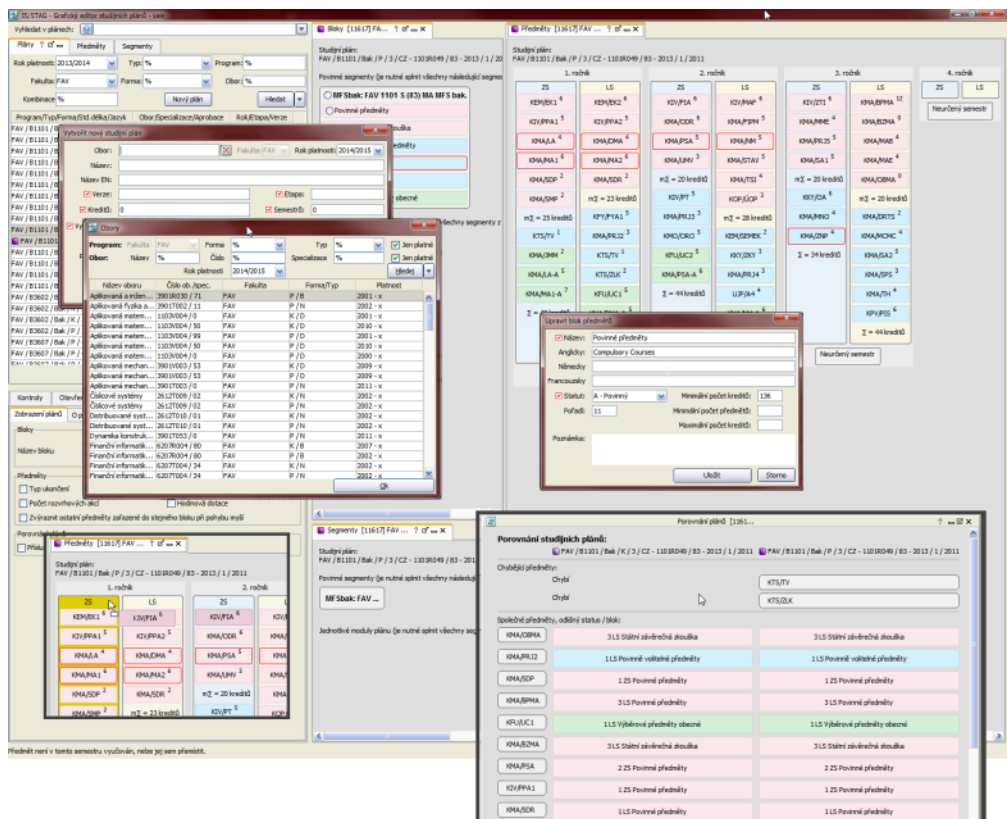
IS/STAG - Grafický editor studijních plánů - ywa

Vyhledat v plánech:

Plány | Předměty | Segmenty

Rok platnosti: 2013/2014 | Typ: % | Program: %

Fakulta: FAV | Forma: % | Obor: %

Kombinace: % | Nový plán | Hledat

Program/Typ/Forma/Std.délka/Jazyk | Obor/Specializace/Aprobace | Rok/Etapa/Verze

Vytvořit nový studijní plán

Obor: | Fakulta: FAV | Rok platnosti: 2014/2015

Název:

Název EN:

Verze: | Etapa:

Kredity: 0 | Semestrů: 0

Obory

Program: Fakulta FAV | Forma % | Typ % | Jen platné

Obor: Název % | Číslo % | Specializace % | Jen platné

Rok platnosti 2014/2015 | Hledej

| Název oboru | Číslo ob./spec. | Fakulta | Forma/Typ | Platnost |
|---|---|---|---|---|
| Aplikovaná a inžen... | 3901R030 / 71 | FAV | P / B | 2001 - x |
| Aplikovaná fyzika a... | 3901T002 / 11 | FAV | P / N | 2002 - x |
| Aplikovaná matem... | 1103V004 / 0 | FAV | K / D | 2001 - x |
| Aplikovaná matem... | 1103V004 / 50 | FAV | K / D | 2001 - x |
| Aplikovaná matem... | 1103V004 / 99 | FAV | P / D | 2001 - x |
| Aplikovaná matem... | 1103V004 / 50 | FAV | P / D | 2001 - x |
| Aplikovaná matem... | 1103V004 / 0 | FAV | P / D | 2000 - x |
| Aplikovaná mechan... | 3901V003 / 53 | FAV | K / D | 2009 - x |
| Aplikovaná mechan... | 3901V003 / 53 | FAV | P / D | 2009 - x |
| Aplikovaná mechan... | 3901T003 / 0 | FAV | P / N | 2011 - x |
| Číslicové systémy | 2612T009 / 02 | FAV | P / N | 2002 - x |
| Číslicové systémy | 2612T009 / 02 | FAV | K / N | 2002 - x |
| Distribuované syst... | 2612T010 / 01 | FAV | K / N | 2002 - x |
| Distribuované syst... | 2612T010 / 01 | FAV | P / N | 2002 - x |
| Dynamika konstruk... | 3901T053 / 0 | FAV | P / N | 2011 - x |
| Finanční informatik... | 6207R004 / 80 | FAV | K / B | 2007 - x |
| Finanční informatik... | 6207R004 / 80 | FAV | P / B | 2007 - x |
| Finanční informatik... | 6207T004 / 34 | FAV | K / N | 2011 - x |
| Finanční informatik... | 6207T004 / 34 | FAV | P / N | 2011 - x |

OK

Kontroly | Zobrazení plánů | Bloky | Název bloku | Předměty | Typ ukončení | Počet rozvrhových akcí | Hodinová dotace | Zvýraznit ostatní předměty zařazené do stejného bloku při pohybu myši

Bloky [11617] FA...

Studijní plán: FAV / B1101 / Bak / P / 3 / CZ - 1101R049 / 83 - 2013 / 1 / 20

Povinné segmenty (je nutné splnit všechny následující segmenty)

MFSbak: FAV 1101 S (83) MA MFS bak.

Povinné předměty

Předměty [11617] FAV ...

Studijní plán: FAV / B1101 / Bak / P / 3 / CZ - 1101R049 / 83 - 2013 / 1 / 2011

1. ročník | 2. ročník | 3. ročník | 4. ročník

ZS | LS | ZS | LS | ZS | LS | ZS | LS

KEM/EK1 | KEM/EK2 | KIV/PIA | KIV/MAP | KIV/ZT1 | KMA/BPMA | Neurčený semestr

KIV/PPA1 | KIV/PPA2 | KMA/ODR | KMA/PPN | KMA/MME | KMA/BZMA

KMA/LA | KMA/DMA | KMA/PSA | KMA/NM | KMA/PRJ5 | KMA/MAB

KMA/MA1 | KMA/MA2 | KMA/UMV | KMA/STAV | KMA/SA1 | KMA/MAE

KMA/SDP | KMA/SDR | mΣ = 20 kreditů | KMA/TSI | mΣ = 20 kreditů | KMA/OBMA

KMA/SMP | mΣ = 23 kreditů | KIV/PT | KOP/ÚOP | KKY/OA | mΣ = 20 kreditů

mΣ = 23 kreditů | KFY/FYA1 | KMA/PRJ3 | mΣ = 28 kreditů | KMA/MNG | KMA/DRTS

KTS/TV | KMA/PRJ2 | KMO/ORO | KEM/SEMEK | KMA/ZNP | KMA/MCMC

KMA/IMM | KTS/TV | KFU/UC2 | KKY/ZKY | Σ = 34 kreditů | KMA/SA2

KMA/LA-A | KTS/ZLK | KMA/PSA-A | KMA/PRJ4 | | KMA/SPS

KMA/MA1-A | KFU/UC1 | Σ = 44 kreditů | UJP/A4 | | KMA/TH

| | | | | KPV/PIS

| | | | | Σ = 44 kreditů

Neurčený semestr

Upravit blok předmětů

Název: Povinné předměty

Anglicky: Compulsory Courses

Německy

Francouzsky

Statut: A - Povinný | Minimální počet kreditů: 136

Pořadí: 11 | Minimální počet předmětů:

Maximální počet kreditů:

Poznámka:

Uložit | Storno

Segmenty [11617] FAV ...

Studijní plán: FAV / B1101 / Bak / P / 3 / CZ - 1101R049 / 83 - 2013 / 1

Povinné segmenty (je nutné splnit všechny následující)

MFSbak: FAV ...

Jednotlivé moduly plánu (je nutné splnit všechny seg...

Předměty [11617] FAV ...

Studijní plán: FAV / B1101 / Bak / P / 3 / CZ - 1101R049 / 83 - 2013 / 1 / 2011

1. ročník | 2. ročník

ZS | LS | ZS

KEM/EK1 | KIV/PPA2 | KIV/PIA

KIV/PPA1 | KIV/PPA2 | KMA/ODR

KMA/LA | KMA/DMA | KMA/PSA

KMA/MA1 | KMA/MA2 | KMA/UMV

KMA/SDP | KMA/SDR | mΣ = 20 kreditů

KMA/SMP | mΣ = 23 kreditů | KIV/PT

Porovnání plánů [1161...

Porovnání studijních plánů:

FAV / B1101 / Bak / K / 3 / CZ - 1101R049 / 83 - 2013 / 1 / 2011 | FAV / B1101 / Bak / P / 3 / CZ - 1101R049 / 83 - 2013 / 1 / 2011

Chybějící předměty:

| | Chybí | KTS/TV |
|---|---|---|
| | Chybí | KTS/ZLK |

Společné předměty, odlišný status / blok:

| KMA/OBMA | 3 LS Státní závěrečná zkouška | 3 LS Státní závěrečná zkouška |
|---|---|---|
| KMA/PRJ2 | 1 LS Povinně volitelné předměty | 1 LS Povinně volitelné předměty |
| KMA/SDP | 1 ZS Povinné předměty | 1 ZS Povinné předměty |
| KMA/BPMA | 3 LS Povinné předměty | 3 LS Povinné předměty |
| KFU/UC1 | 1 LS Výběrové předměty obecné | 1 LS Výběrové předměty obecné |
| KMA/BZMA | 3 LS Státní závěrečná zkouška | 3 LS Státní závěrečná zkouška |
| KMA/PSA | 2 ZS Povinné předměty | 2 ZS Povinné předměty |
| KIV/PPA1 | 1 ZS Povinné předměty | 1 ZS Povinné předměty |
| KMA/SDR | 1 LS Povinné předměty | 1 LS Povinné předměty |

Předmět není v tomto semestru vyučován, nelze jej sem přemístit.